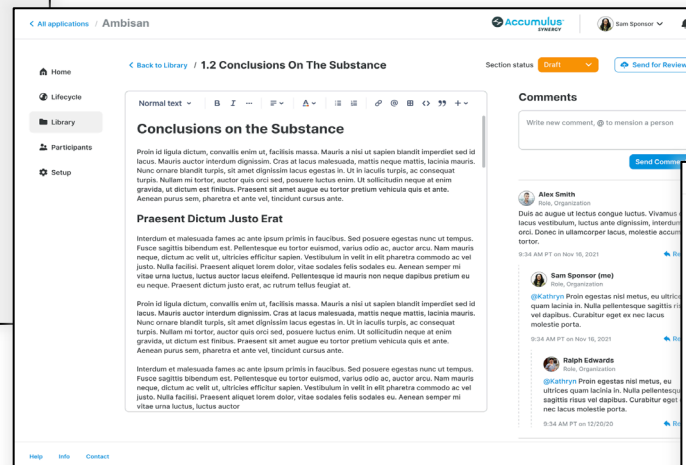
< All applications / Ambisan

Accumulus SYNERGY

Sam Sponsor

Home

Lifecycle

Library

Participants

Setup

< Back to Library / 1.2 Conclusions On The Substance

Section status Draft

Send for Review

Normal text

Conclusions on the Substance

Proin id ligula dictum, convallis enim ut, facilisis massa. Mauris a nisi ut sapien blandit imperdiet sed id lacus. Mauris auctor interdum dignissim. Cras at lacus malesuada, mattis neque mattis, lacinia mauris. Nunc ornare blandit turpis, sit amet dignissim lacus egestas in. Ut in iaculis turpis, ac consequat turpis. Nullam mi tortor, auctor quis orci sed, posuere luctus enim. Ut sollicitudin neque at enim gravida, ut dictum est finibus. Praesent sit amet augue eu tortor pretium vehicula quis et ante. Aenean purus sem, pharetra et ante vel, tincidunt cursus ante.

Praesent Dictum Justo Erat

Interdum et malesuada fames ac ante ipsum primis in faucibus. Sed posuere egestas nunc ut tempus. Fusce sagittis bibendum est. Pellentesque eu tortor euismod, varius odio ac, auctor arcu. Nam mauris neque, dictum ac velit ut, ultricies efficitur sapien. Vestibulum in velit in elit pharetra commodo ac vel justo. Nulla facilisi. Praesent aliquet lorem dolor, vitae sodales felis sodales eu. Aenean semper mi vitae urna luctus, luctus auctor lacus eleifend. Pellentesque id mauris non neque dapibus pretium eu eu neque. Praesent dictum justo erat, ac rutrum tellus feugiat at.

Proin id ligula dictum, convallis enim ut, facilisis massa. Mauris a nisi ut sapien blandit imperdiet sed id lacus. Mauris auctor interdum dignissim. Cras at lacus malesuada, mattis neque mattis, lacinia mauris. Nunc ornare blandit turpis, sit amet dignissim lacus egestas in. Ut in iaculis turpis, ac consequat turpis. Nullam mi tortor, auctor quis orci sed, posuere luctus enim. Ut sollicitudin neque at enim gravida, ut dictum est finibus. Praesent sit amet augue eu tortor pretium vehicula quis et ante. Aenean purus sem, pharetra et ante vel, tincidunt cursus ante.

Interdum et malesuada fames ac ante ipsum primis in faucibus. Sed posuere egestas nunc ut tempus. Fusce sagittis bibendum est. Pellentesque eu tortor euismod, varius odio ac, auctor arcu. Nam mauris neque, dictum ac velit ut, ultricies efficitur sapien. Vestibulum in velit in elit pharetra commodo ac vel justo. Nulla facilisi. Praesent aliquet lorem dolor, vitae sodales felis sodales eu. Aenean semper mi vitae urna luctus, luctus auctor

Comments

Write new comment, @ to mension a person

Send Comme

Alex Smith
Role, Organization
Duis ac augue ut lectus congue luctus. Vivamus c lacus vestibulum, luctus ante dignissim, interdum orci. Donec in ullamcorper lacus, molestie accum tortor.
9:34 AM PT on Nov 16, 2021 Re

Sam Sponsor (me)
Role, Organization
@Kathryn Proin egestas nisl metus, eu ultrice quam lacinia in. Nulla pellentesque sagittis ris vel dapibus. Curabitur eget ex nec lacus molestie porta.
9:34 AM PT on Nov 16, 2021 Re

Ralph Edwards
Role, Organization
@Kathryn Proin egestas nisl metus, eu ultrices quam lacinia in. Nulla pellentesque sagittis risus vel dapibus. Curabitur eget nec lacus molestie porta.
9:34 AM PT on 12/20/20 Re

Help Info Contact